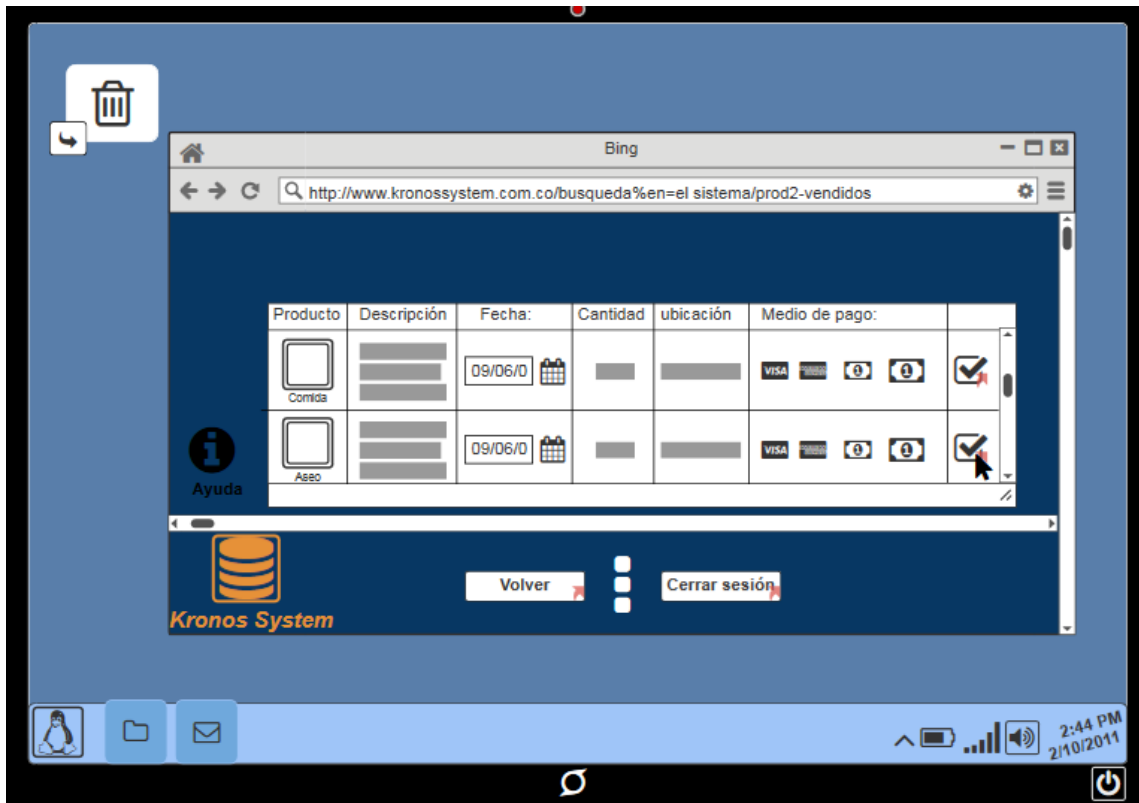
Bing

http://www.kronossystem.com.co/busqueda%en=el sistema/prod2-vendidos

| Producto | Descripción | Fecha: | Cantidad | ubicación | Medio de pago: | |
|---|---|---|---|---|---|---|
| Comida | | 09/06/0 | | | VISA | |
| Aseo | | 09/06/0 | | | VISA | |

Ayuda

Kronos System

Volver

Cerrar sesión

2:44 PM
2/10/2011